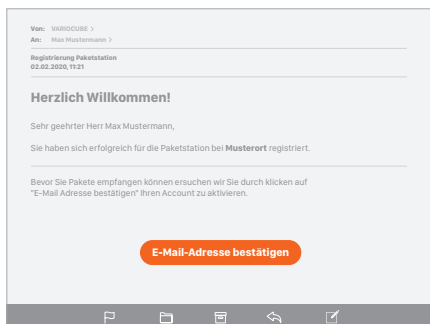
Von: VARIOCUBE >
An: Max Mustermann >

Registrierung Paketstation
02.02.2020, 11:21

Herzlich Willkommen!

Sehr geehrter Herr Max Mustermann,

Sie haben sich erfolgreich für die Paketstation bei Musterort registriert.

Bevor Sie Pakete empfangen können ersuchen wir Sie durch klicken auf "E-Mail Adresse bestätigen" Ihren Account zu aktivieren.

E-Mail-Adresse bestätigen